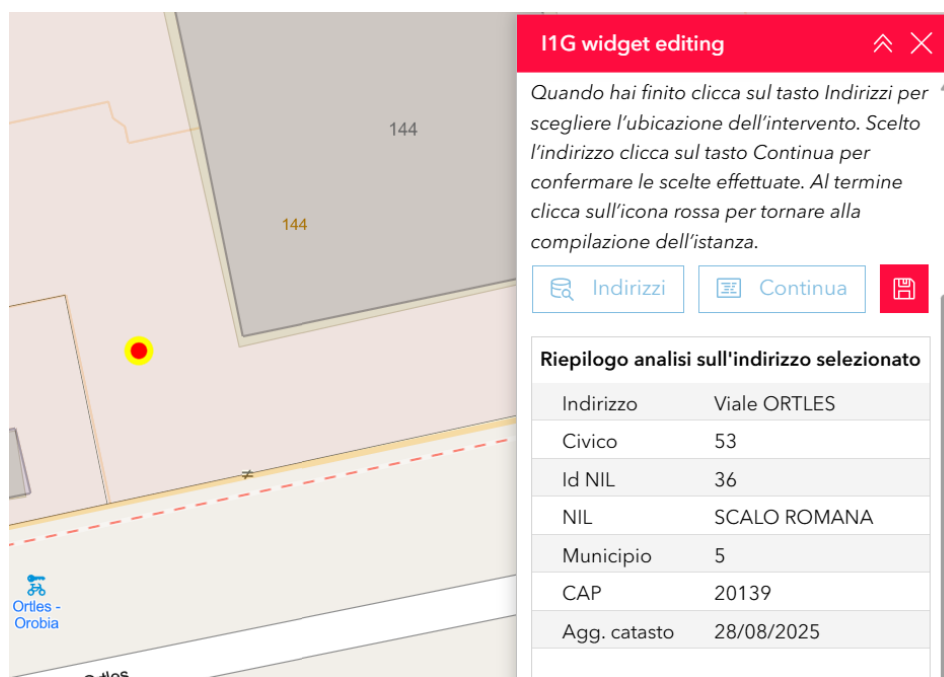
144

144

Ortles - Orobia

I1G widget editing

Quando hai finito clicca sul tasto Indirizzi per scegliere l'ubicazione dell'intervento. Scelto l'indirizzo clicca sul tasto Continua per confermare le scelte effettuate. Al termine clicca sull'icona rossa per tornare alla compilazione dell'istanza.

Indirizzi

Continua

Riepilogo analisi sull'indirizzo selezionato

| | |
|---|---|
| Indirizzo | Viale ORTLES |
| Civico | 53 |
| Id NIL | 36 |
| NIL | SCALO ROMANA |
| Municipio | 5 |
| CAP | 20139 |
| Agg. catasto | 28/08/2025 |